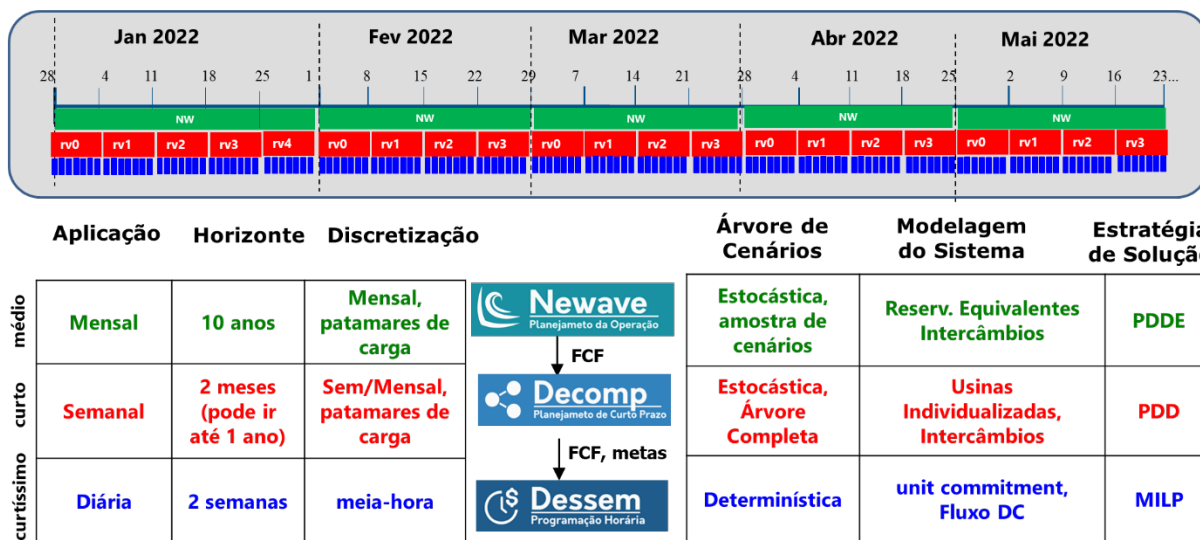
Jan 2022 | Fev 2022 | Mar 2022 | Abr 2022 | Mai 2022

28 4 11 18 25 1 8 15 22 29 7 14 21 28 4 11 18 25 2 9 16 23

NW NW NW NW NW

rv0 rv1 rv2 rv3 rv4 rv0 rv1 rv2 rv3 rv0 rv1 rv2 rv3 rv0 rv1 rv2 rv3 rv0 rv1 rv2 rv3

| | Aplicação | Horizonte | Discretização |
|---|---|---|---|
| médio | Mensal | 10 anos | Mensal, patamares de carga |
| curto | Semanal | 2 meses (pode ir até 1 ano) | Sem/Mensal, patamares de carga |
| curtíssimo | Diária | 2 semanas | meia-hora |

Newave
Planejameto da Operação
FCF
Decomp
Planejameto de Curto Prazo
FCF, metas
Dessem
Programação Horária

| Árvore de Cenários | Modelagem do Sistema | Estratégia de Soluçã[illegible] |
|---|---|---|
| Estocástica, amostra de cenários | Reserv. Equivalentes Intercâmbios | PDDE |
| Estocástica, Árvore Completa | Usinas Individualizadas, Intercâmbios | PDD |
| Determinística | unit commitment, Fluxo DC | MILP |